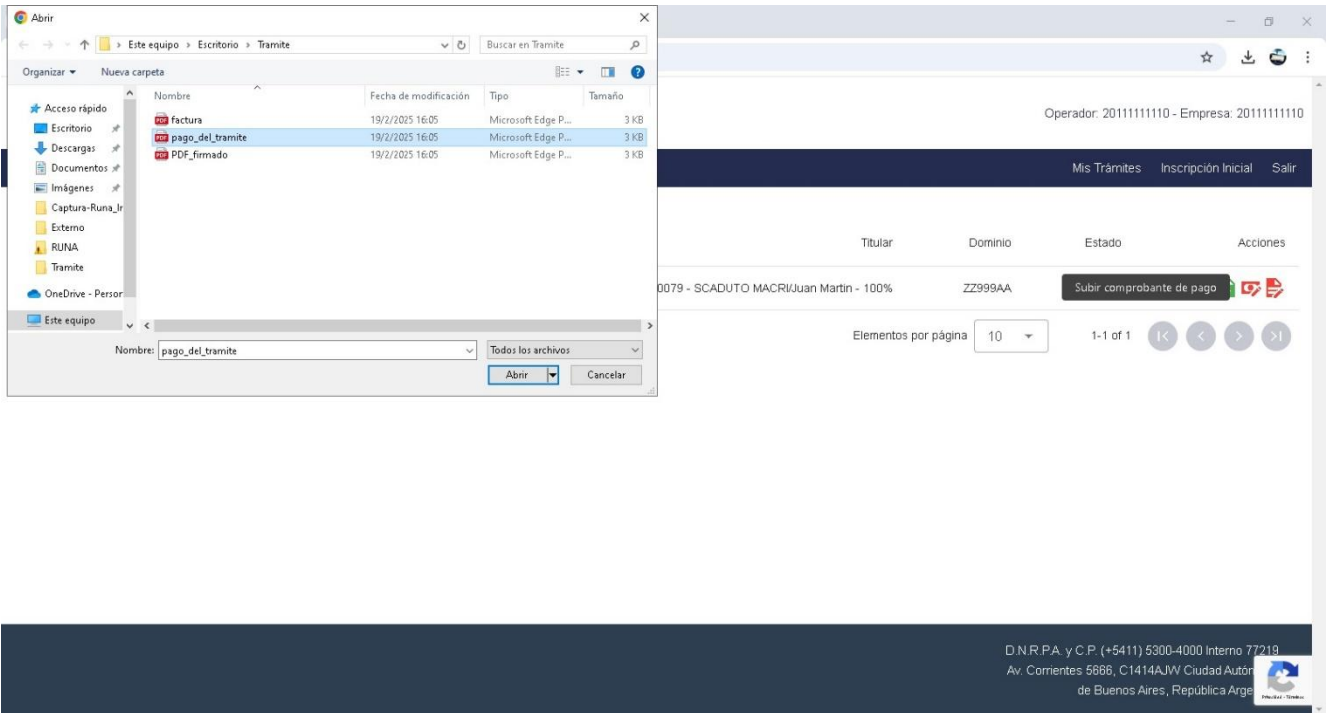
Abrir

Este equipo › Escritorio › Tramite

Buscar en Tramite

Organizar ▾ Nueva carpeta

Acceso rápido
Escritorio
Descargas
Documentos
Imágenes
Captura-Runa_Ir
Externo
RUNA
Tramite
OneDrive - Persor
Este equipo

| Nombre | Fecha de modificación | Tipo | Tamaño |
|---|---|---|---|
| factura | 19/2/2025 16:05 | Microsoft Edge P... | 3 KB |
| pago_del_tramite | 19/2/2025 16:05 | Microsoft Edge P... | 3 KB |
| PDF_firmado | 19/2/2025 16:05 | Microsoft Edge P... | 3 KB |

Nombre: pago_del_tramite

Todos los archivos

Abrir

Cancelar

Operador: 20111111110 - Empresa: 20111111110

Mis Trámites Inscripción Inicial Salir

| Titular | Dominio | Estado | Acciones |
|---|---|---|---|
| 0079 - SCADUTO MACRI/Juan Martin - 100% | ZZ999AA | | Subir comprobante de pago |

Elementos por página 10

1-1 of 1

D.N.R.P.A. y C.P. (+5411) 5300-4000 Interno 77219
Av. Corrientes 5666, C1414AJW Ciudad Autón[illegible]
de Buenos Aires, República Arge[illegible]